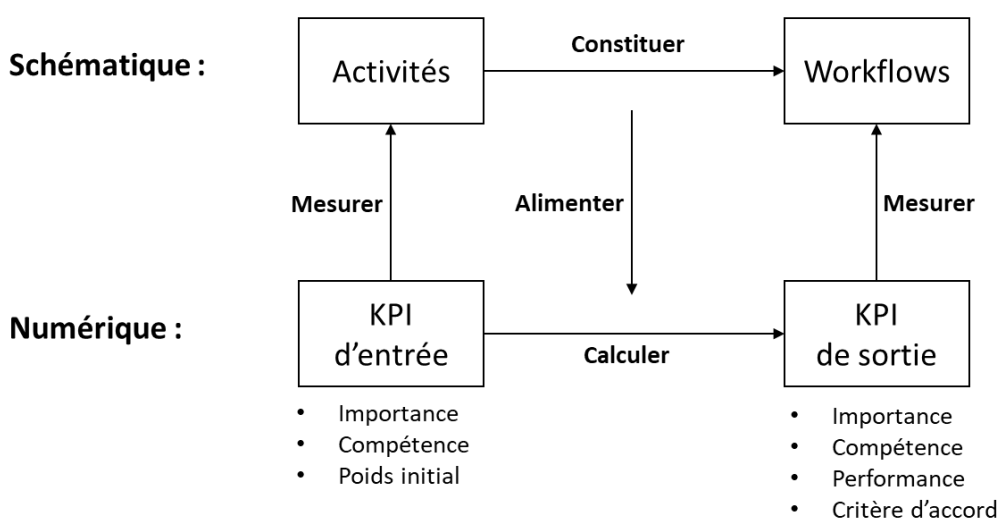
Schématique :

Activités

Constituer

Workflows

Mesurer

Alimenter

Mesurer

Numérique :

KPI
d'entrée

Calculer

KPI
de sortie

- Importance
- Compétence
- Poids initial

- Importance
- Compétence
- Performance
- Critère d'accord